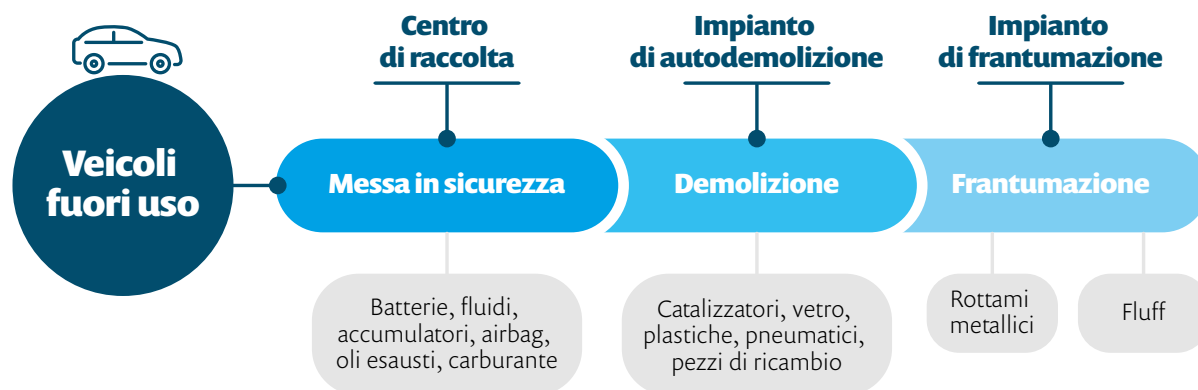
Centro di raccolta

Impianto di autodemolizione

Impianto di frantumazione

Veicoli fuori uso

Messa in sicurezza

Demolizione

Frantumazione

Batterie, fluidi, accumulatori, airbag, oli esausti, carburante

Catalizzatori, vetro, plastiche, pneumatici, pezzi di ricambio

Rottami metallici

Fluff